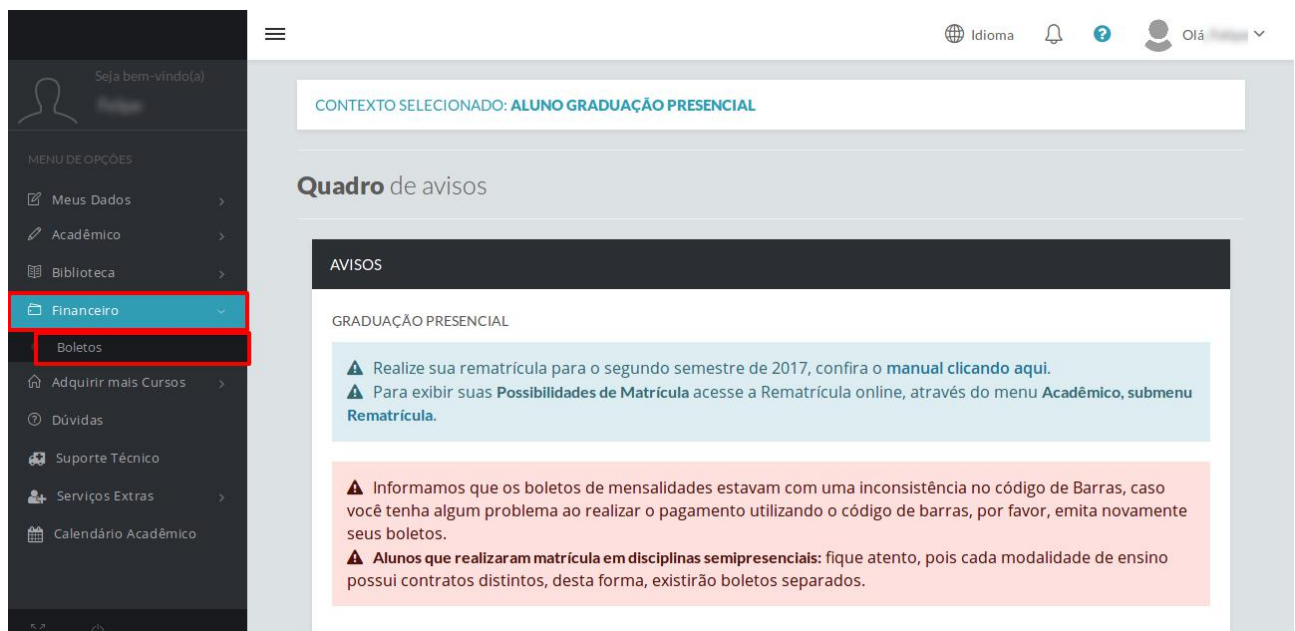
Idioma Olá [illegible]

Seja bem-vindo(a)
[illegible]

MENU DE OPÇÕES
Meus Dados
Acadêmico
Biblioteca
Financeiro
Boletos
Adquirir mais Cursos
Dúvidas
Suporte Técnico
Serviços Extras
Calendário Acadêmico

CONTEXTO SELECIONADO: ALUNO GRADUAÇÃO PRESENCIAL

Quadro de avisos

AVISOS

GRADUAÇÃO PRESENCIAL

Realize sua rematrícula para o segundo semestre de 2017, confira o manual clicando aqui.
Para exibir suas Possibilidades de Matrícula acesse a Rematrícula online, através do menu Acadêmico, submenu Rematrícula.

Informamos que os boletos de mensalidades estavam com uma inconsistência no código de Barras, caso você tenha algum problema ao realizar o pagamento utilizando o código de barras, por favor, emita novamente seus boletos.
Alunos que realizaram matrícula em disciplinas semipresenciais: fique atento, pois cada modalidade de ensino possui contratos distintos, desta forma, existirão boletos separados.